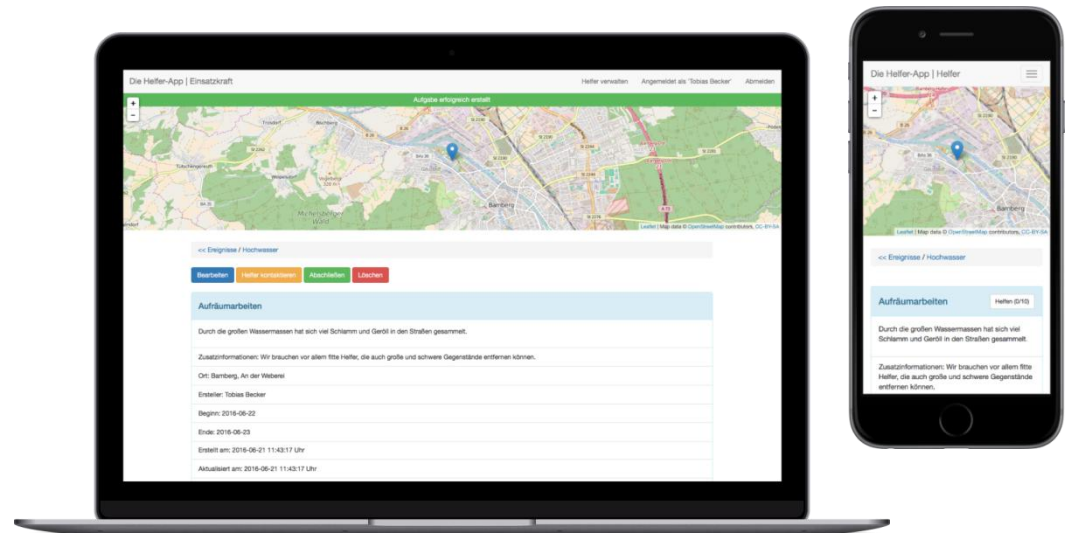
Die Helfer-App | Einsatzkraft

Helfer verwalten Angemeldet als 'Tobias Becker' Abmelden

Aufgabe erfolgreich erstellt

+
−

Bamberg

Leaflet | Map data © OpenStreetMap contributors, CC-BY-SA

<< Ereignisse / Hochwasser

Bearbeiten Helfer kontaktieren Abschließen Löschen

Aufräumarbeiten

Durch die großen Wassermassen hat sich viel Schlamm und Geröll in den Straßen gesammelt.

Zusatzinformationen: Wir brauchen vor allem fitte Helfer, die auch große und schwere Gegenstände entfernen können.

Ort: Bamberg, An der Weberei

Ersteller: Tobias Becker

Beginn: 2016-06-22

Ende: 2016-06-23

Erstellt am: 2016-06-21 11:43:17 Uhr

Aktualisiert am: 2016-06-21 11:43:17 Uhr

Die Helfer-App | Helfer

+
−

Bamberg

Leaflet | Map data © OpenStreetMap contributors, CC-BY-SA

<< Ereignisse / Hochwasser

Aufräumarbeiten

Helfen (0/10)

Durch die großen Wassermassen hat sich viel Schlamm und Geröll in den Straßen gesammelt.

Zusatzinformationen: Wir brauchen vor allem fitte Helfer, die auch große und schwere Gegenstände entfernen können.